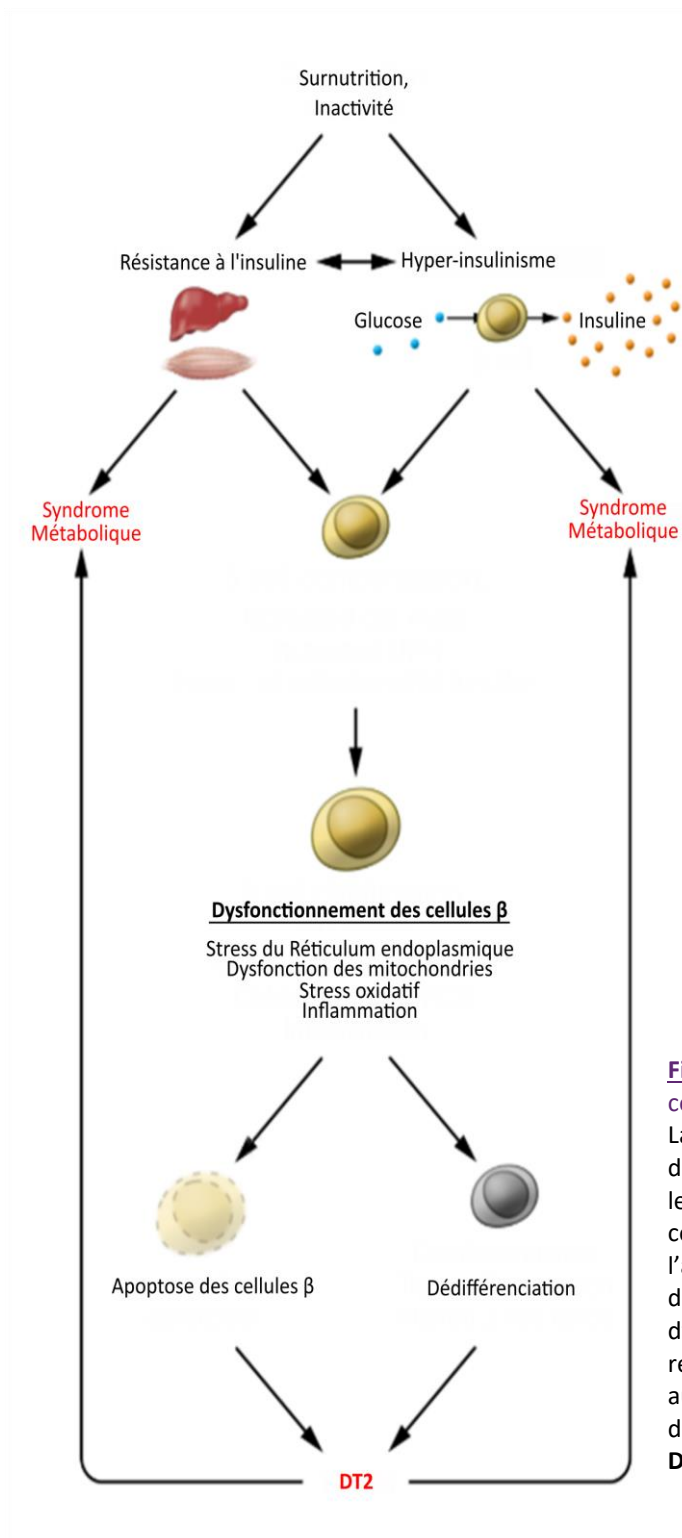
Surnutrition, Inactivité

Résistance à l'insuline

Hyper-insulinisme

Glucose

Insuline

Syndrome Métabolique

Syndrome Métabolique

Dysfonctionnement des cellules β

Stress du Réticulum endoplasmique
Dysfonction des mitochondries
Stress oxidatif
Inflammation

Apoptose des cellules β

Dédifférenciation

DT2

Fi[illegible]
co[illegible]
La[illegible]
d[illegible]
le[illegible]
co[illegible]
l'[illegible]
d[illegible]
d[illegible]
re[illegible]
a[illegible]
d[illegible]
D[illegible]